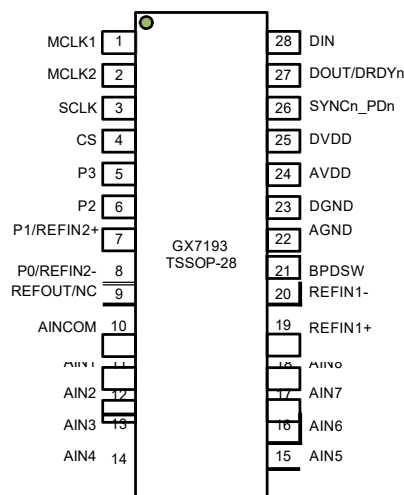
MCLK1 1
MCLK2 2
SCLK 3
CS 4
P3 5
P2 6
P1/REFIN2+ 7
P0/REFIN2- 8
REFOUT/NC 9
AINCOM 10
AIN1 11
AIN2 12
AIN3 13
AIN4 14

GX7193
TSSOP-28

28 DIN
27 DOUT/DRDYn
26 SYNCn_PDn
25 DVDD
24 AVDD
23 DGND
22 AGND
21 BPDSW
20 REFIN1-
19 REFIN1+
18 AIN8
17 AIN7
16 AIN6
15 AIN5